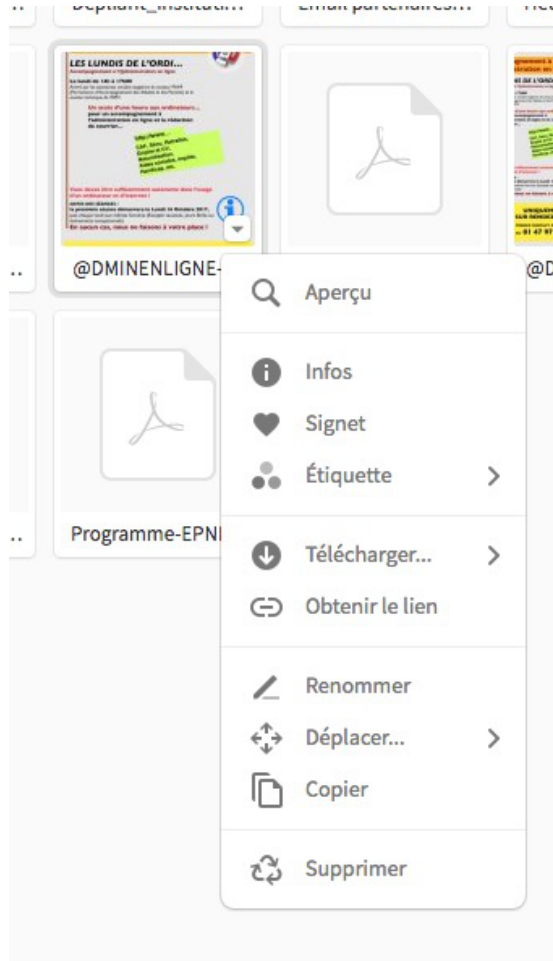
Depliant_instituti... Email partenaires... ...

LES LUNDIS DE L'ORDI...

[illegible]

@DMINENLIGNE-

@D

Programme-EPN

Aperçu

Infos

Signet

Étiquette

Télécharger...

Obtenir le lien

Renommer

Déplacer...

Copier

Supprimer